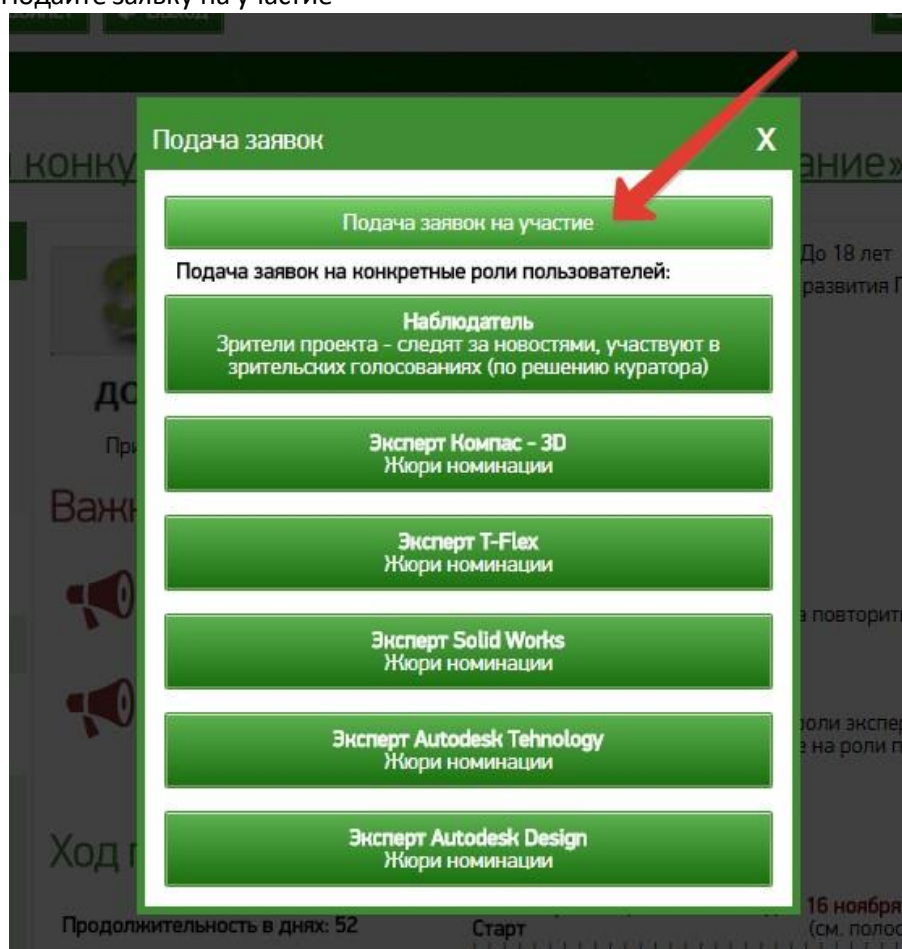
Подайте заявку на участие

Подача заявок

X

Подача заявок на участие

Подача заявок на конкретные роли пользователей:

Наблюдатель
Зрители проекта - следят за новостями, участвуют в зрительских голосованиях (по решению куратора)

Эксперт Компас - 3D
Жюри номинации

Эксперт T-Flex
Жюри номинации

Эксперт Solid Works
Жюри номинации

Эксперт Autodesk Tehnology
Жюри номинации

Эксперт Autodesk Design
Жюри номинации

конку

ание»

До 18 лет

развития Г

до

При

Важн

а повторит

роли экспер

е на роли п

Ход

Продолжительность в днях: 52

Старт

16 ноябр

(см. полос